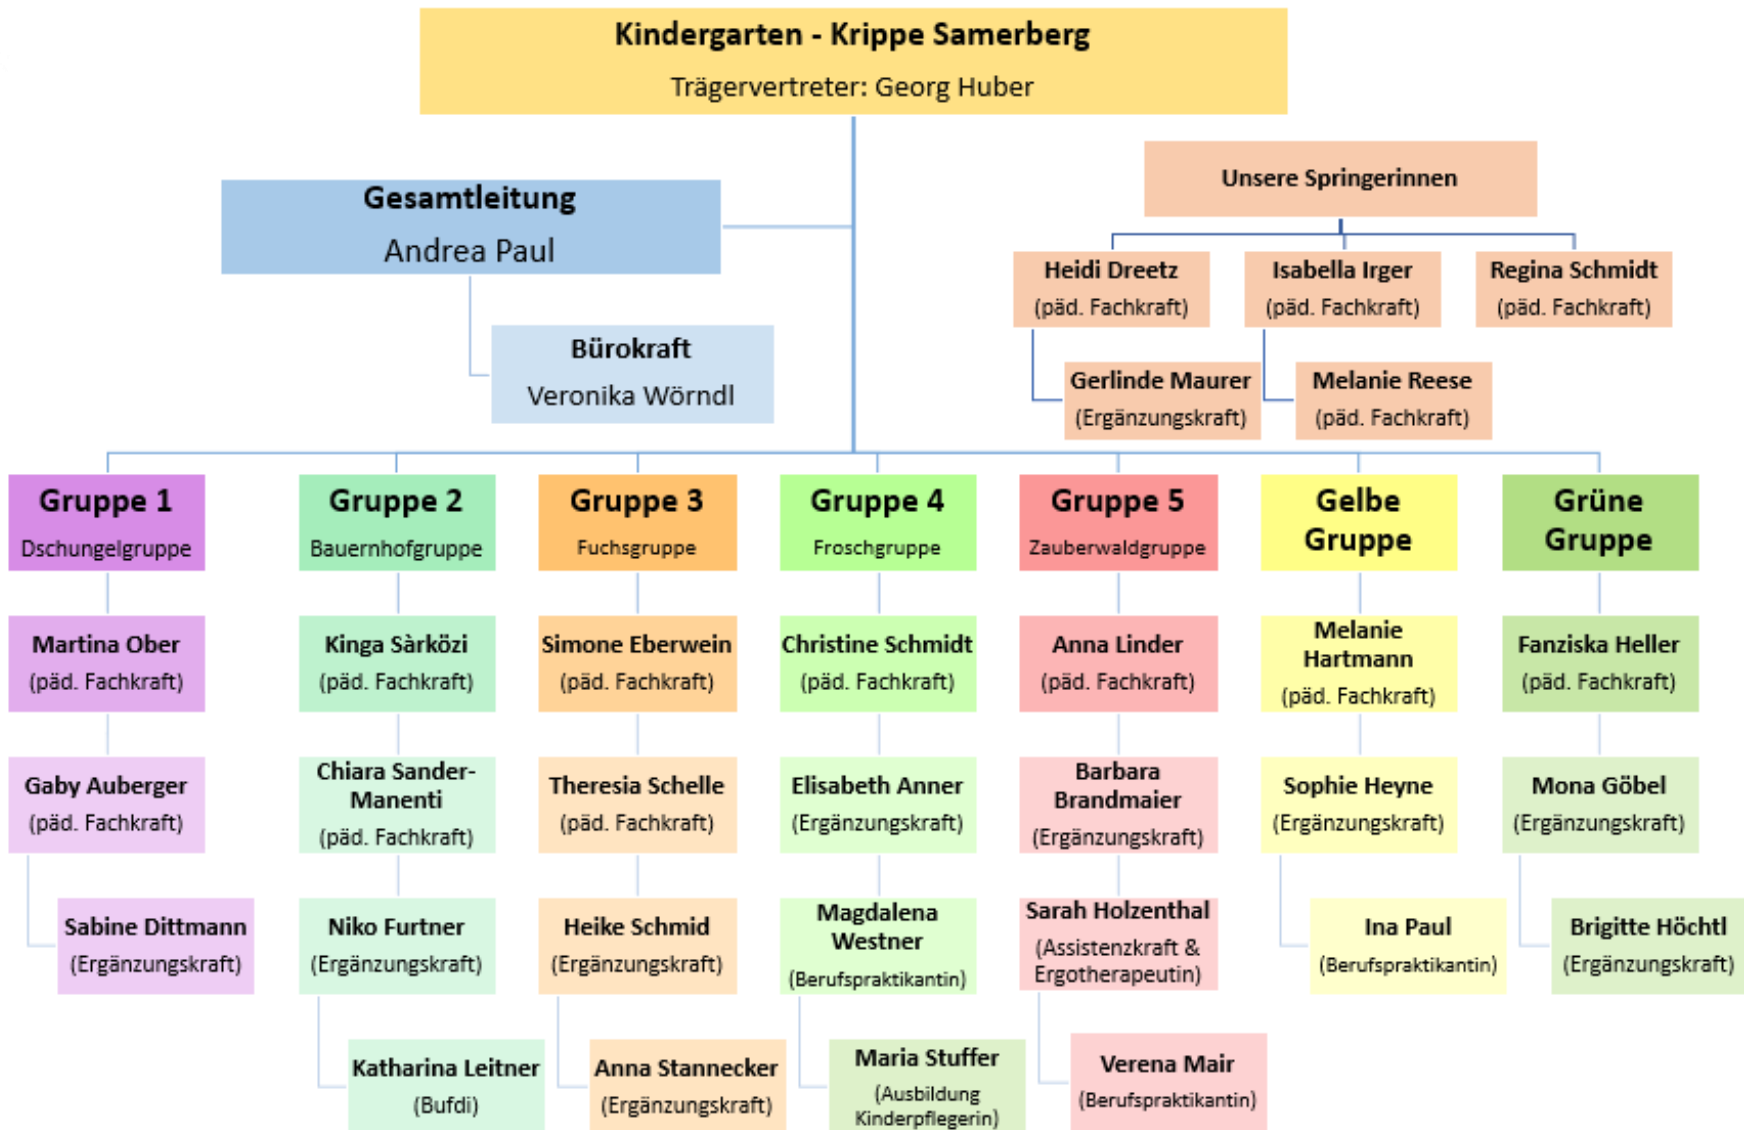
Kindergarten - Krippe Samerberg
Trägervertreter: Georg Huber

Gesamtleitung
Andrea Paul

Bürokraft
Veronika Wörndl

Unsere Springerinnen

Heidi Dreetz
(päd. Fachkraft)

Isabella Irger
(päd. Fachkraft)

Regina Schmidt
(päd. Fachkraft)

Gerlinde Maurer
(Ergänzungskraft)

Melanie Reese
(päd. Fachkraft)

Gruppe 1
Dschungelgruppe

Martina Ober
(päd. Fachkraft)

Gaby Auberger
(päd. Fachkraft)

Sabine Dittmann
(Ergänzungskraft)

Gruppe 2
Bauernhofgruppe

Kinga Sàrközi
(päd. Fachkraft)

Chiara Sander-Manenti
(päd. Fachkraft)

Niko Furtner
(Ergänzungskraft)

Katharina Leitner
(Bufdi)

Gruppe 3
Fuchsgruppe

Simone Eberwein
(päd. Fachkraft)

Theresia Schelle
(päd. Fachkraft)

Heike Schmid
(Ergänzungskraft)

Anna Stannecker
(Ergänzungskraft)

Gruppe 4
Froschgruppe

Christine Schmidt
(päd. Fachkraft)

Elisabeth Anner
(Ergänzungskraft)

Magdalena Westner
(Berufspraktikantin)

Maria Stuffer
(Ausbildung Kinderpflegerin)

Gruppe 5
Zauberwaldgruppe

Anna Linder
(päd. Fachkraft)

Barbara Brandmaier
(Ergänzungskraft)

Sarah Holzenthal
(Assistenzkraft & Ergotherapeutin)

Verena Mair
(Berufspraktikantin)

Gelbe Gruppe

Melanie Hartmann
(päd. Fachkraft)

Sophie Heyne
(Ergänzungskraft)

Ina Paul
(Berufspraktikantin)

Grüne Gruppe

Fanziska Heller
(päd. Fachkraft)

Mona Göbel
(Ergänzungskraft)

Brigitte Höchtl
(Ergänzungskraft)